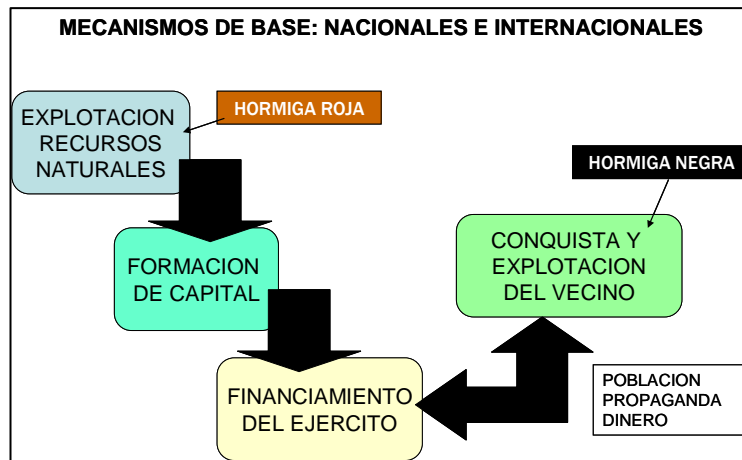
MECANISMOS DE BASE: NACIONALES E INTERNACIONALES

EXPLOTACION RECURSOS NATURALES

HORMIGA ROJA

HORMIGA NEGRA

FORMACION DE CAPITAL

CONQUISTA Y EXPLOTACION DEL VECINO

FINANCIAMIENTO DEL EJERCITO

POBLACION
PROPAGANDA
DINERO